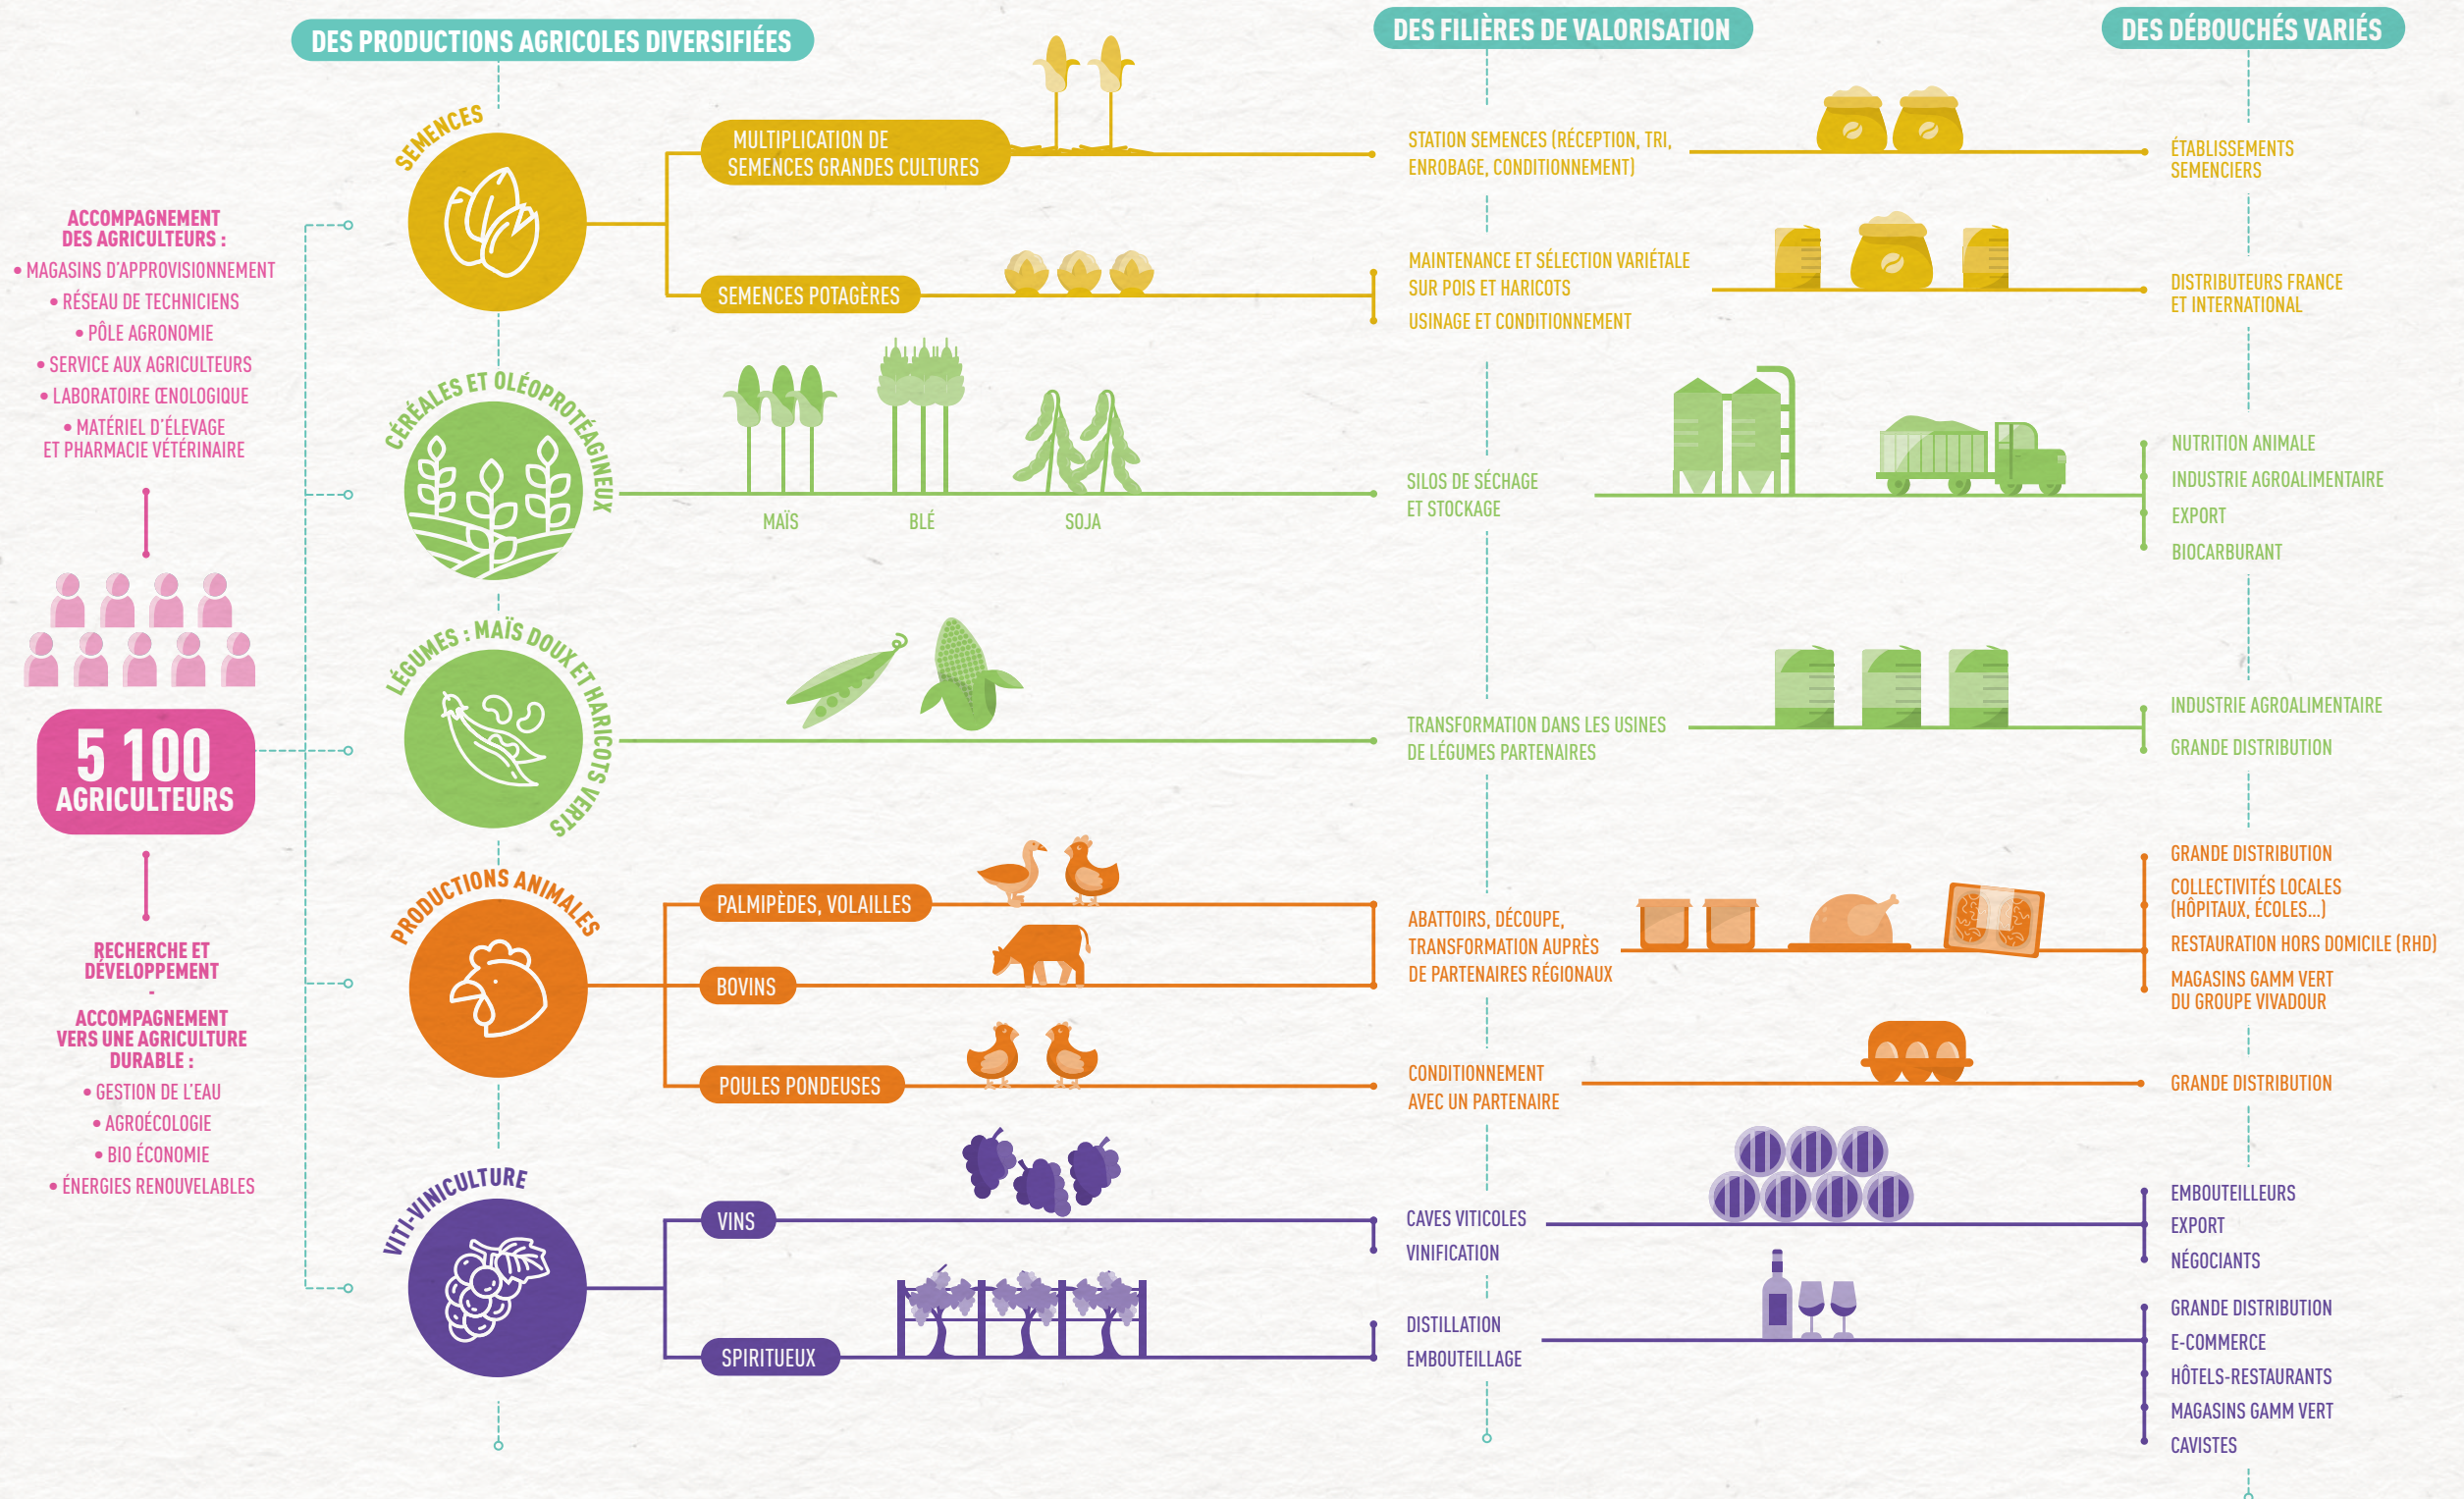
DES PRODUCTIONS AGRICOLES DIVERSIFIÉES

DES FILIÈRES DE VALORISATION

DES DÉBOUCHÉS VARIÉS

ACCOMPAGNEMENT DES AGRICULTEURS :
• MAGASINS D'APPROVISIONNEMENT
• RÉSEAU DE TECHNICIENS
• PÔLE AGRONOMIE
• SERVICE AUX AGRICULTEURS
• LABORATOIRE ŒNOLOGIQUE
• MATÉRIEL D'ÉLEVAGE ET PHARMACIE VÉTÉRINAIRE

5 100 AGRICULTEURS

RECHERCHE ET DÉVELOPPEMENT
-
ACCOMPAGNEMENT VERS UNE AGRICULTURE DURABLE :
• GESTION DE L'EAU
• AGROÉCOLOGIE
• BIO ÉCONOMIE
• ÉNERGIES RENOUVELABLES

SEMENCES

MULTIPLICATION DE SEMENCES GRANDES CULTURES

STATION SEMENCES (RÉCEPTION, TRI, ENROBAGE, CONDITIONNEMENT)

ÉTABLISSEMENTS SEMENCIERS

SEMENCES POTAGÈRES

MAINTENANCE ET SÉLECTION VARIÉTALE SUR POIS ET HARICOTS

USINAGE ET CONDITIONNEMENT

DISTRIBUTEURS FRANCE ET INTERNATIONAL

CÉRÉALES ET OLÉOPROTÉAGINEUX

MAÏS

BLÉ

SOJA

SILOS DE SÉCHAGE ET STOCKAGE

NUTRITION ANIMALE

INDUSTRIE AGROALIMENTAIRE

EXPORT

BIOCARBURANT

LÉGUMES : MAÏS DOUX ET HARICOTS VERTS

TRANSFORMATION DANS LES USINES DE LÉGUMES PARTENAIRES

INDUSTRIE AGROALIMENTAIRE

GRANDE DISTRIBUTION

PRODUCTIONS ANIMALES

PALMIPÈDES, VOLAILLES

BOVINS

ABATTOIRS, DÉCOUPE, TRANSFORMATION AUPRÈS DE PARTENAIRES RÉGIONAUX

GRANDE DISTRIBUTION

COLLECTIVITÉS LOCALES (HÔPITAUX, ÉCOLES...)

RESTAURATION HORS DOMICILE (RHD)

MAGASINS GAMM VERT DU GROUPE VIVADOUR

POULES PONDEUSES

CONDITIONNEMENT AVEC UN PARTENAIRE

GRANDE DISTRIBUTION

VITI-VINICULTURE

VINS

CAVES VITICOLES

VINIFICATION

EMBOUTEILLEURS

EXPORT

NÉGOCIANTS

SPIRITUEUX

DISTILLATION

EMBOUTEILLAGE

GRANDE DISTRIBUTION

E-COMMERCE

HÔTELS-RESTAURANTS

MAGASINS GAMM VERT

CAVISTES